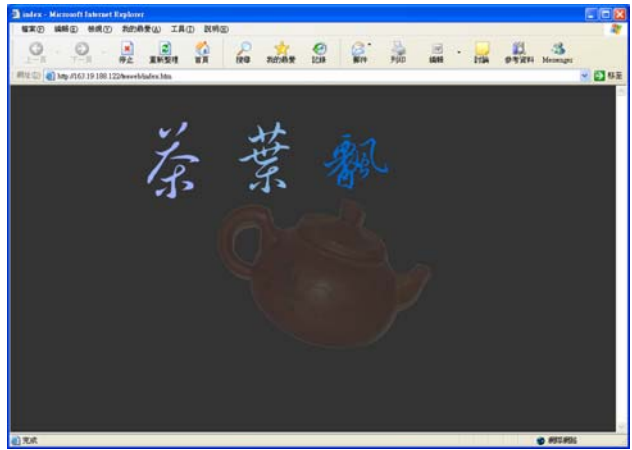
index - Microsoft Internet Explorer

檔案(F) 編輯(E) 檢視(V) 我的最愛(A) 工具(T) 說明(H)

上一頁 下一頁 停止 重新整理 首頁 搜尋 我的最愛 記錄 郵件 列印 編輯 討論 參考資料 Messenger

網址(D) http://163.19.100.122/teaweb/index.htm 移至

茶 葉 飄

完成 網際網路